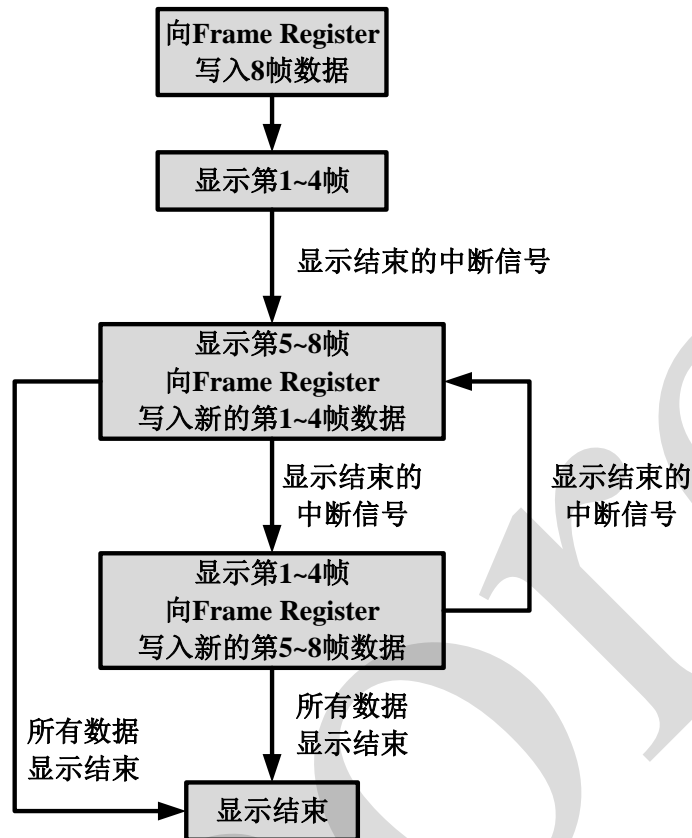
向Frame Register
写入8帧数据

显示第1~4帧

显示结束的中断信号

显示第5~8帧
向Frame Register
写入新的第1~4帧数据

显示结束的
中断信号

显示结束的
中断信号

显示第1~4帧
向Frame Register
写入新的第5~8帧数据

所有数据
显示结束

所有数据
显示结束

显示结束